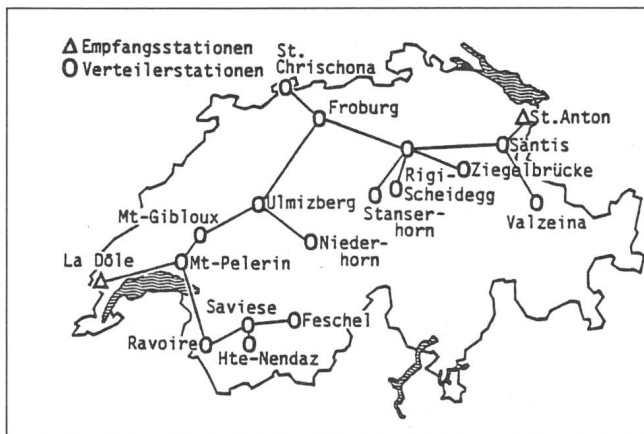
Δ Empfangsstationen
O Verteilerstationen

St. Chrischona
Froburg
St.Anton
Säntis
Rigi-Scheidegg
Ziegelbrücke
Stanserhorn
Valzeina
Ulmizberg
Mt-Gibloux
Niederhorn
La Dôle
Mt-Pelerin
Saviese
Feschel
Ravoire
Hte-Nendaz